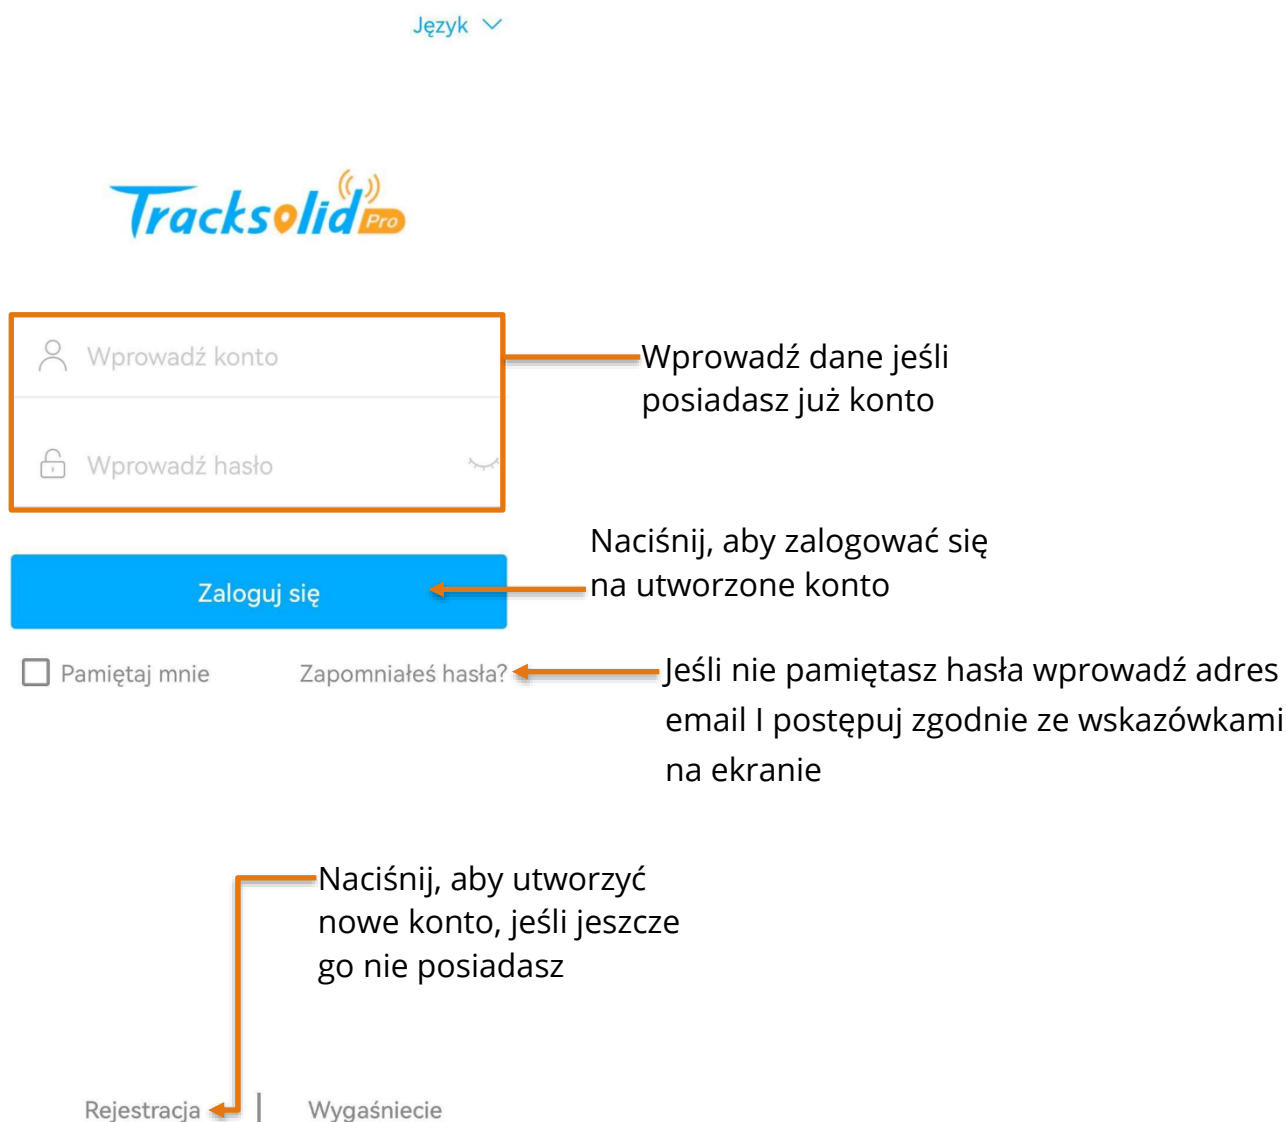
Język

Tracksolid Pro

Wprowadź konto

Wprowadź hasło

Wprowadź dane jeśli posiadasz już konto

Naciśnij, aby zalogować się na utworzone konto

Zaloguj się

Pamiętaj mnie

Zapomniałeś hasła?

Jeśli nie pamiętasz hasła wprowadź adres email I postępuj zgodnie ze wskazówkami na ekranie

Naciśnij, aby utworzyć nowe konto, jeśli jeszcze go nie posiadasz

Rejestracja | Wygaśniecie